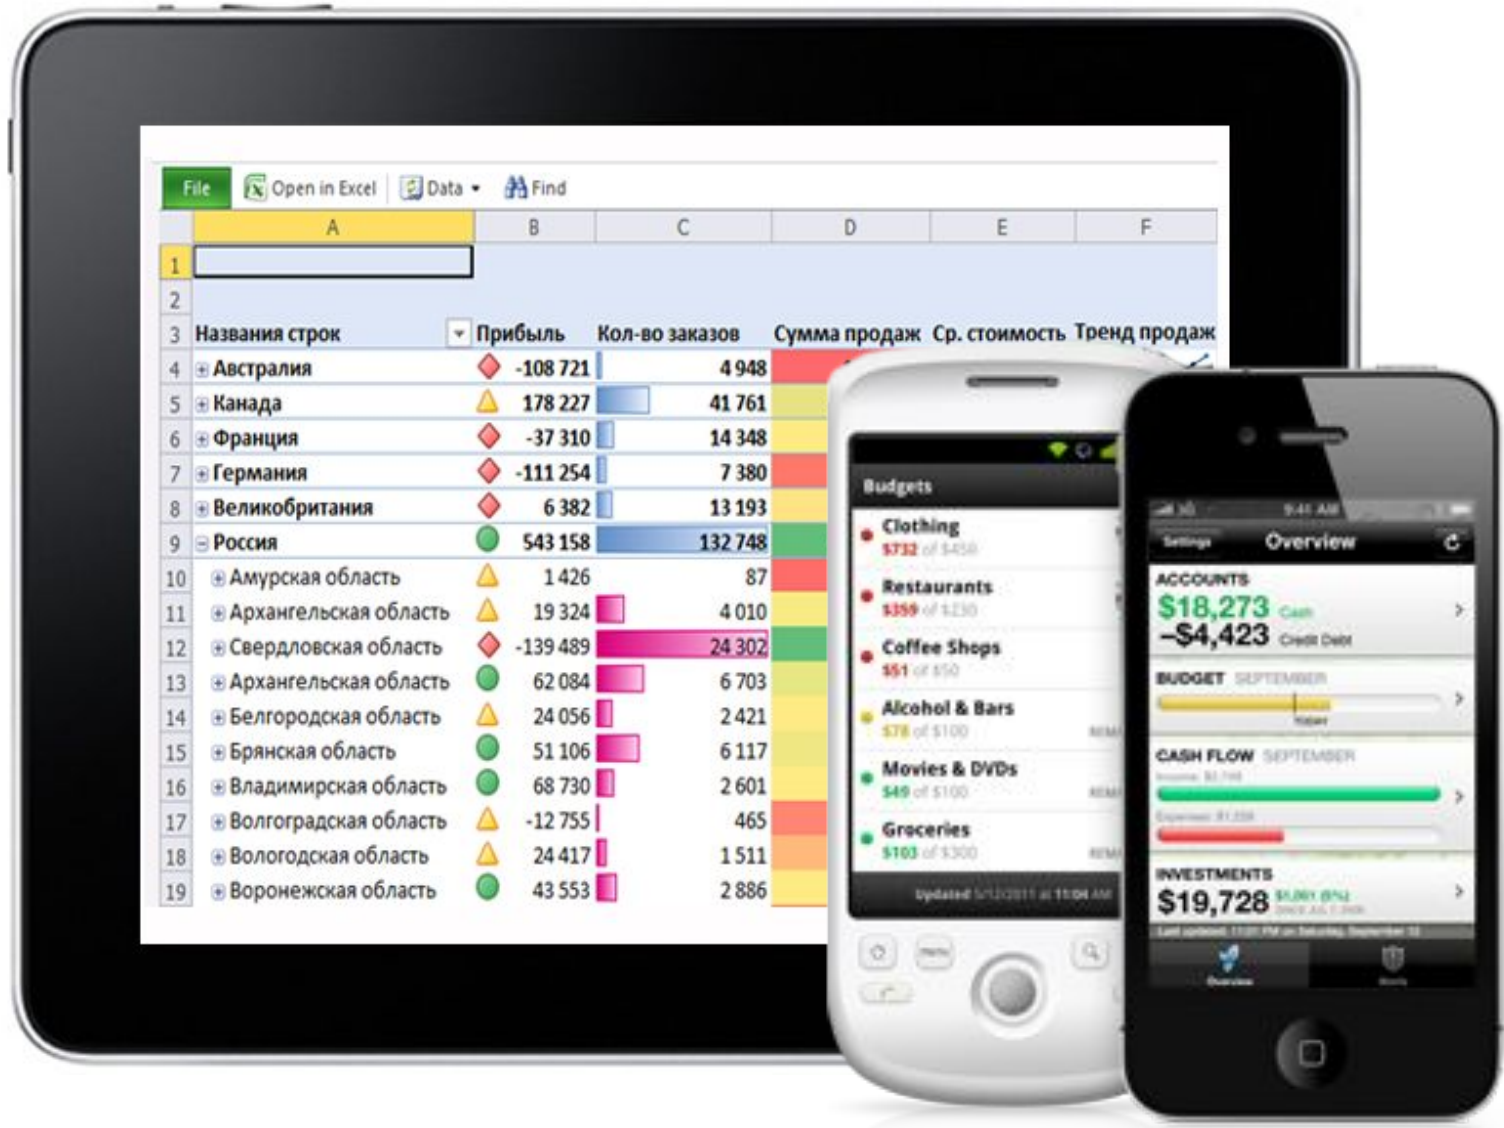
File Open in Excel Data Find

| | A | B | C | D | E | F |
|---|---|---|---|---|---|---|
| 1 | | | | | | |
| 2 | | | | | | |
| 3 | Названия строк | Прибыль | Кол-во заказов | Сумма продаж | Ср. стоимость | Тренд продаж |
| 4 | Австралия | -108 721 | 4 948 | | | |
| 5 | Канада | 178 227 | 41 761 | | | |
| 6 | Франция | -37 310 | 14 348 | | | |
| 7 | Германия | -111 254 | 7 380 | | | |
| 8 | Великобритания | 6 382 | 13 193 | | | |
| 9 | Россия | 543 158 | 132 748 | | | |
| 10 | Амурская область | 1 426 | 87 | | | |
| 11 | Архангельская область | 19 324 | 4 010 | | | |
| 12 | Свердловская область | -139 489 | 24 302 | | | |
| 13 | Архангельская область | 62 084 | 6 703 | | | |
| 14 | Белгородская область | 24 056 | 2 421 | | | |
| 15 | Брянская область | 51 106 | 6 117 | | | |
| 16 | Владимирская область | 68 730 | 2 601 | | | |
| 17 | Волгоградская область | -12 755 | 465 | | | |
| 18 | Вологодская область | 24 417 | 1 511 | | | |
| 19 | Воронежская область | 43 553 | 2 886 | | | |

Budgets
Clothing
$732 of $450
Restaurants
$359 of $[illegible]
Coffee Shops
$51 of $50
Alcohol & Bars
$78 of $100
Movies & DVDs
$49 of $100
Groceries
$103 of $300
Updated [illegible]

9:41 AM
Settings Overview
ACCOUNTS
$18,273 Cash
–$4,423 Credit Debt
BUDGET SEPTEMBER
Today
CASH FLOW SEPTEMBER
INVESTMENTS
$19,728
Overview